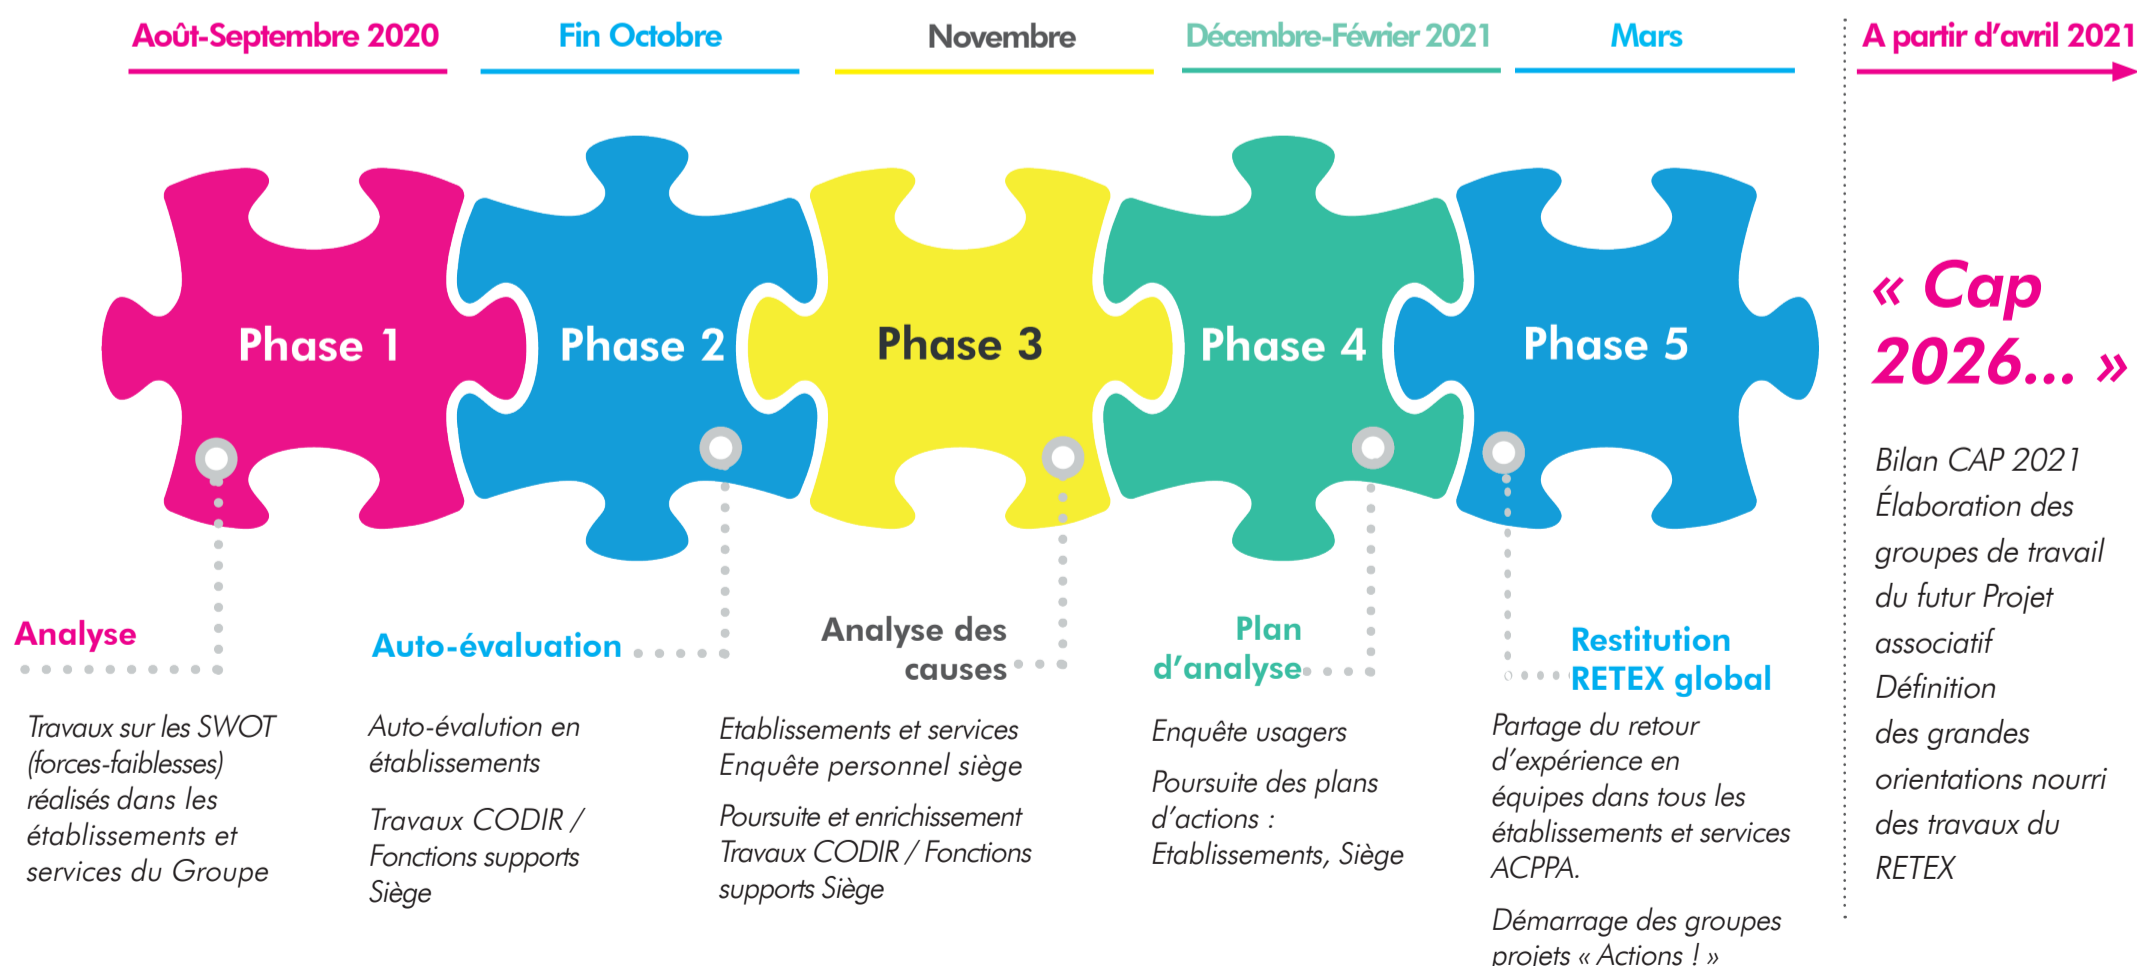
Août-Septembre 2020

Fin Octobre

Novembre

Décembre-Février 2021

Mars

A partir d'avril 2021

Phase 1

Phase 2

Phase 3

Phase 4

Phase 5

« Cap 2026... »

Analyse

Travaux sur les SWOT (forces-faiblesses) réalisés dans les établissements et services du Groupe

Auto-évaluation

Auto-évalution en établissements

Travaux CODIR / Fonctions supports Siège

Analyse des causes

Etablissements et services Enquête personnel siège

Poursuite et enrichissement Travaux CODIR / Fonctions supports Siège

Plan d'analyse

Enquête usagers

Poursuite des plans d'actions : Etablissements, Siège

Restitution RETEX global

Partage du retour d'expérience en équipes dans tous les établissements et services ACPPA.

Démarrage des groupes projets « Actions ! »

Bilan CAP 2021
Élaboration des groupes de travail du futur Projet associatif
Définition des grandes orientations nourri des travaux du RETEX